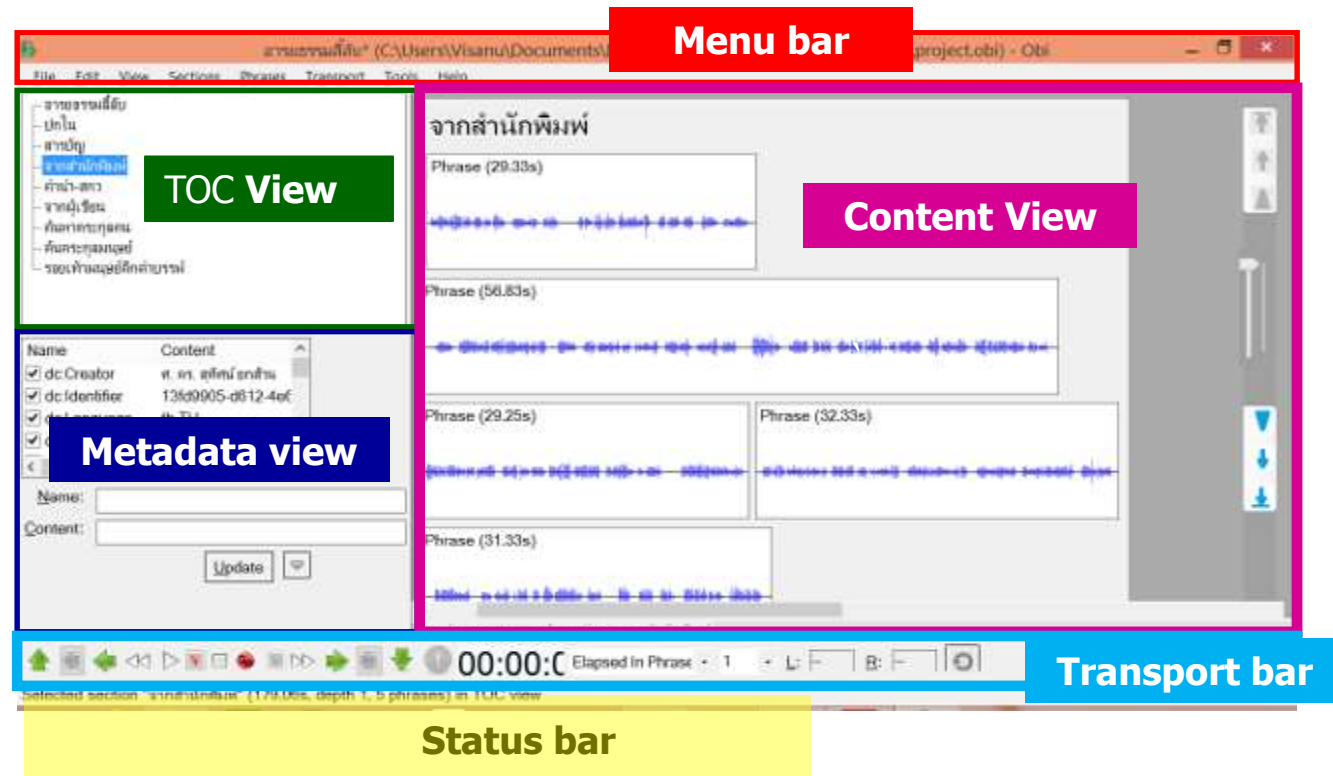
Menu bar

ลายธรรมสี่ดับ* (C:\Users\Visanu\Documents\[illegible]project.obi) - Obi

File Edit View Sections Phrases Transport Tools Help

ลายธรรมสี่ดับ
ปกใน
สารบัญ
จากสำนักพิมพ์
คำนำ-สาว
จากผู้เขียน
ค้นหาตระกูลคน
ค้นตระกูลมนุษย์
รอยเท้ามนุษย์ศึกดำบรรพ์

TOC View

Name | Content
dc:Creator ศ. ดร. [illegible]
dc:Identifier 13fd9905-d812-4e6
dc:Language th-TH

Metadata view

Name:
Content:
Update

จากสำนักพิมพ์

Content View

Phrase (29.33s)
Phrase (56.83s)
Phrase (29.25s)
Phrase (32.33s)
Phrase (31.33s)

00:00:0 Elapsed in Phrase 1 L: R:

Transport bar

Selected section: "จากสำนักพิมพ์" (179.08s, depth 1, 5 phrases) in TOC view

Status bar